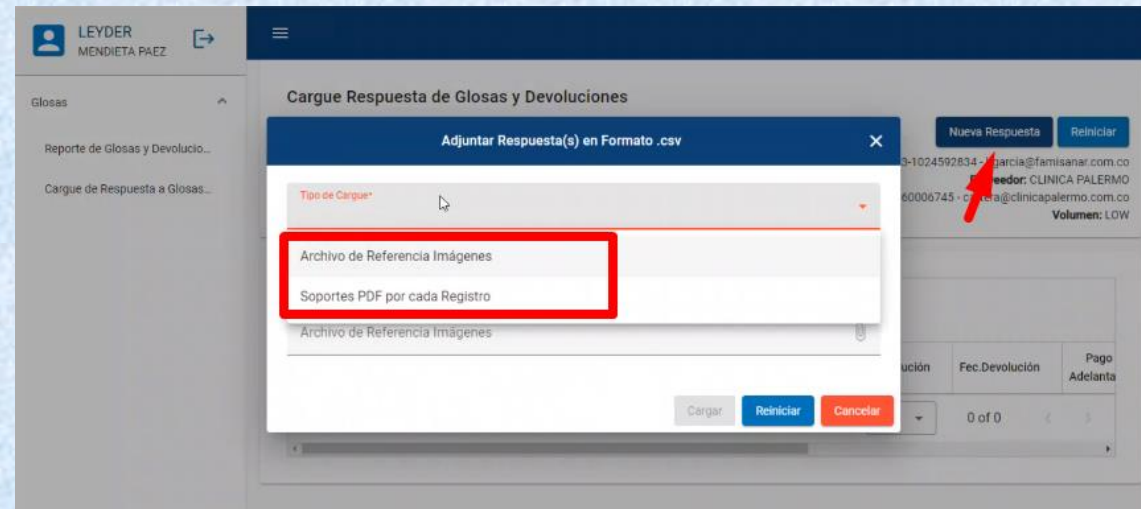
LEYDER
MENDIETA PAEZ

Glosas

Reporte de Glosas y Devolucio...

Cargue de Respuesta a Glosas...

Cargue Respuesta de Glosas y Devoluciones

Nueva Respuesta

Reiniciar

3-1024592834 - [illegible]garcia@famisanar.com.co

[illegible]eedor: CLINICA PALERMO

60006745 - c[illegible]era@clinicapalermo.com.co

Volumen: LOW

Adjuntar Respuesta(s) en Formato .csv

Tipo de Cargue*

Archivo de Referencia Imágenes

Soportes PDF por cada Registro

Archivo de Referencia Imágenes

Cargar

Reiniciar

Cancelar

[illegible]ución

Fec.Devolución

Pago Adelanta

0 of 0